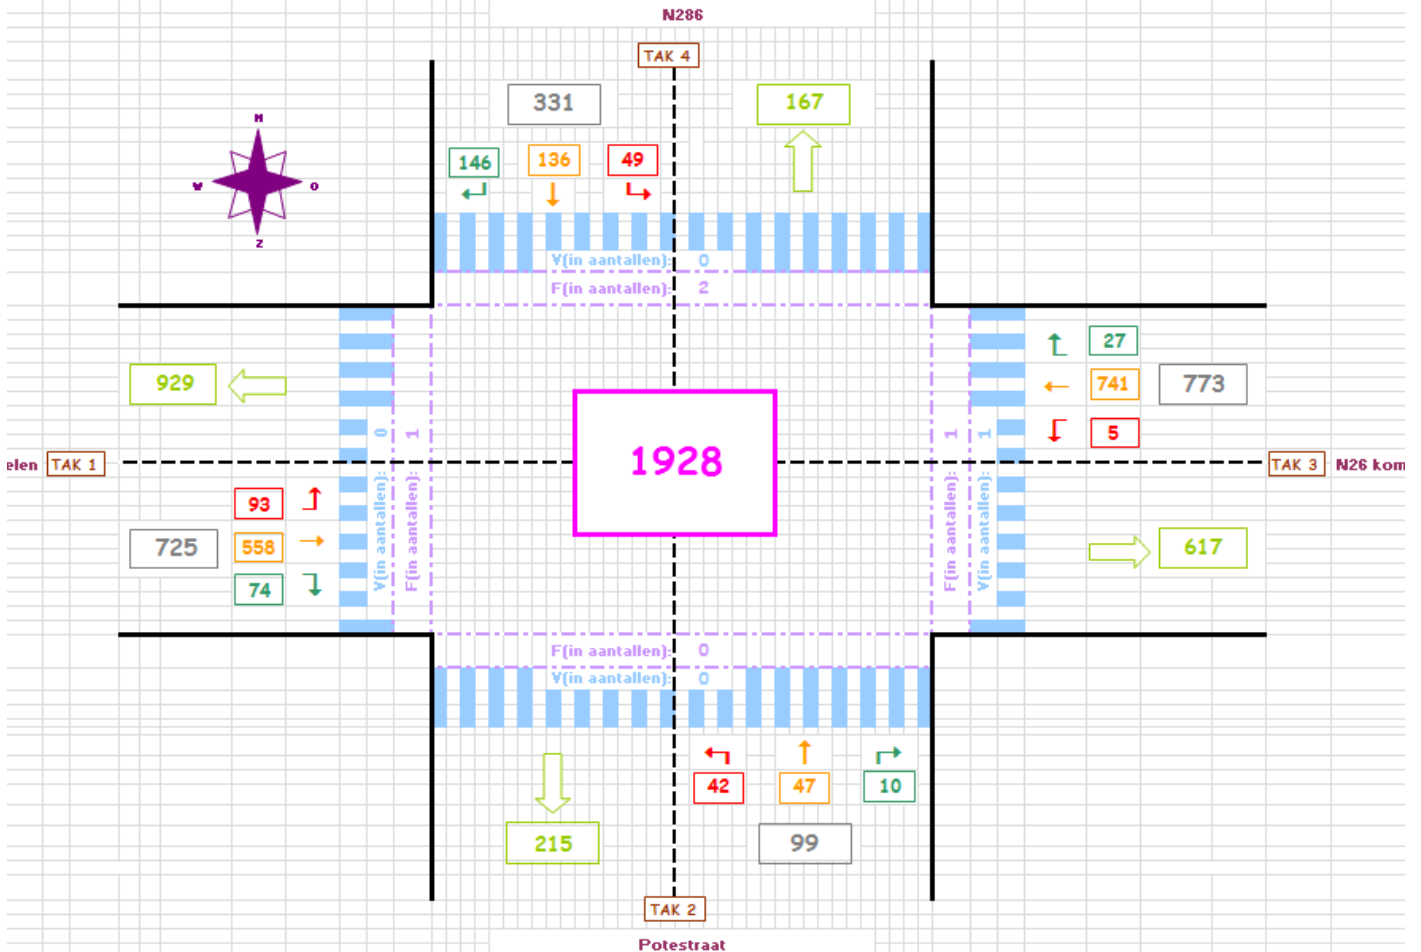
N286

TAK 4

331

167

146

136

49

N

W

O

Z

V(in aantallen): 0

F(in aantallen): 2

27

929

741

773

5

0

1

1

1

elen TAK 1

1928

TAK 3 N26 kom

93

725

558

74

V(in aantallen):

F(in aantallen):

F(in aantallen):

V(in aantallen):

617

F(in aantallen): 0

V(in aantallen): 0

42

47

10

215

99

TAK 2

Potestraat